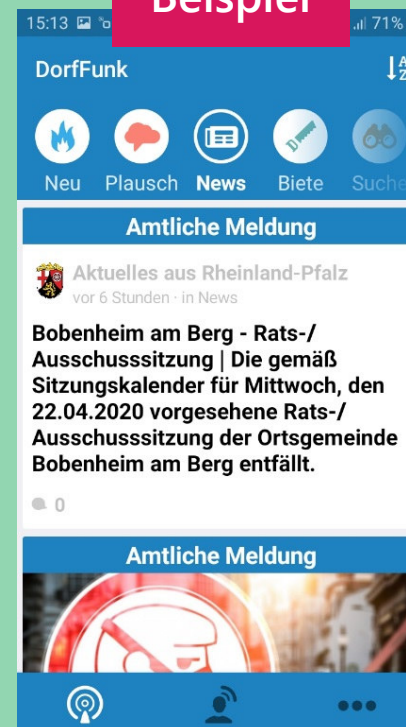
15:13

Beispiel

71%

DorfFunk

Neu Plausch News Biete Suche

Amtliche Meldung

Aktuelles aus Rheinland-Pfalz
vor 6 Stunden · in News

Bobenheim am Berg - Rats-/ Ausschusssitzung | Die gemäß Sitzungskalender für Mittwoch, den 22.04.2020 vorgesehene Rats-/ Ausschusssitzung der Ortsgemeinde Bobenheim am Berg entfällt.

0

Amtliche Meldung